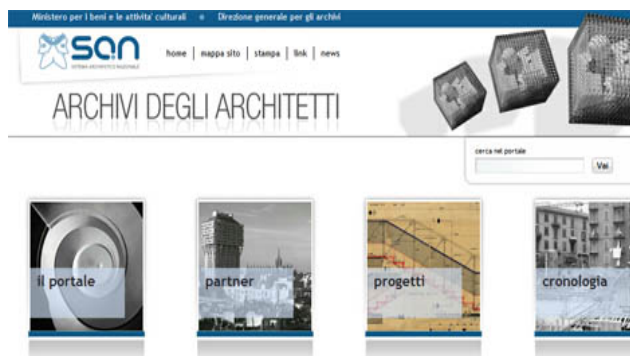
Ministero per i beni e le attivita' culturali • Direzione generale per gli archivi

san
SISTEMA ARCHIVISTICO NAZIONALE

home | mappa sito | stampa | link | news

ARCHIVI DEGLI ARCHITETTI

cerca nel portale
Vai

il portale

partner

progetti

cronologia